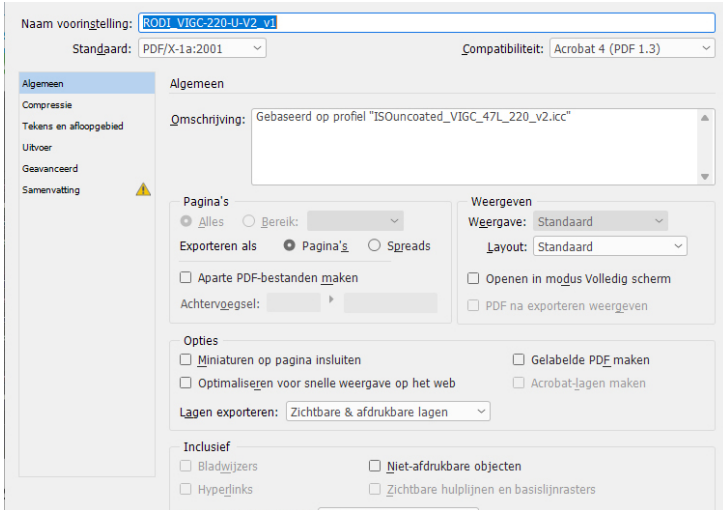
Naam voorinstelling: RODI_VIGC-220-U-V2_v1

Standaard: PDF/X-1a:2001

Compatibiliteit: Acrobat 4 (PDF 1.3)

Algemeen
Compressie
Tekens en afloopgebied
Uitvoer
Geavanceerd
Samenvatting

Algemeen

Omschrijving: Gebaseerd op profiel "ISOuncoated_VIGC_47L_220_v2.icc"

Pagina's
Alles
Bereik:
Exporteren als
Pagina's
Spreads
Aparte PDF-bestanden maken
Achtervoegsel:

Weergeven
Weergave: Standaard
Layout: Standaard
Openen in modus Volledig scherm
PDF na exporteren weergeven

Opties
Miniaturen op pagina insluiten
Optimaliseren voor snelle weergave op het web
Gelabelde PDF maken
Acrobat-lagen maken
Lagen exporteren: Zichtbare & afdrukbare lagen

Inclusief
Bladwijzers
Hyperlinks
Niet-afdrukbare objecten
Zichtbare hulplijnen en basislijnrasters